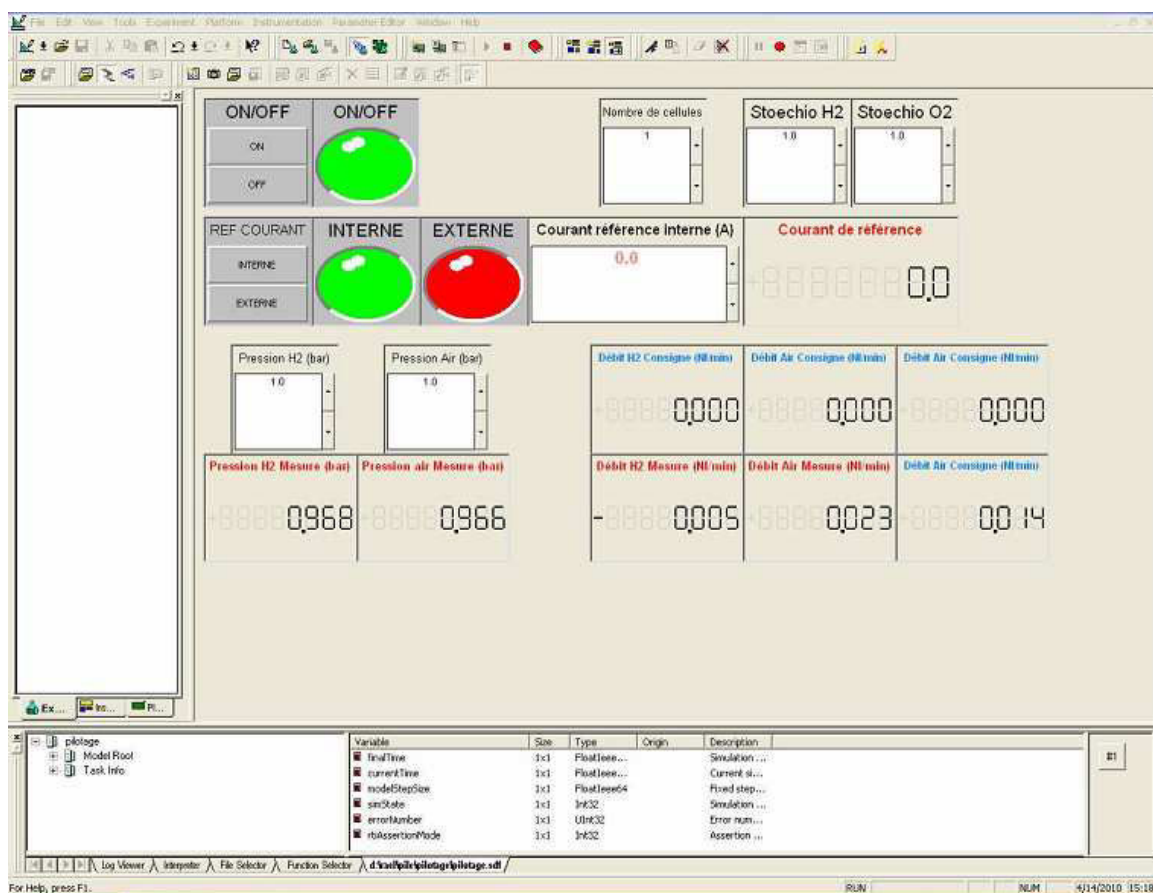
File Edit View Tools Experiment Platform Instrumentation Parameter Editor Window Help

ON/OFF
ON/OFF
ON
OFF

Nombre de cellules
1

Stoechio H2
1.0
Stoechio O2
1.0

REF COURANT
INTERNE
EXTERNE
INTERNE
EXTERNE
Courant référence Interne (A)
0.0
Courant de référence
0.0

Pression H2 (bar)
1.0
Pression Air (bar)
1.0

Débit H2 Consigne (Nl/min)
0.000
Débit Air Consigne (Nl/min)
0.000
Débit Air Consigne (Nl/min)
0.000

Pression H2 Mesure (bar)
0.968
Pression air Mesure (bar)
0.966

Débit H2 Mesure (Nl/min)
-0.005
Débit Air Mesure (Nl/min)
0.023
Débit Air Consigne (Nl/min)
0.014

Ex... Ins... Pl...

pilotage
Model Root
Task Info

| Variable | Size | Type | Origin | Description |
|---|---|---|---|---|
| finalTime | 1x1 | FloatIeee... | | Simulation ... |
| currentTime | 1x1 | FloatIeee... | | Current si... |
| modelStepSize | 1x1 | FloatIeee64 | | Fixed step... |
| simState | 1x1 | Int32 | | Simulation ... |
| errorNumber | 1x1 | UInt32 | | Error num... |
| rtiAssertionMode | 1x1 | Int32 | | Assertion ... |

#1

Log Viewer Interpreter File Selector Function Selector d:\rail\pile\pilotage\pilotage.sdf

For Help, press F1.
RUN
NUM
4/14/2010 15:18